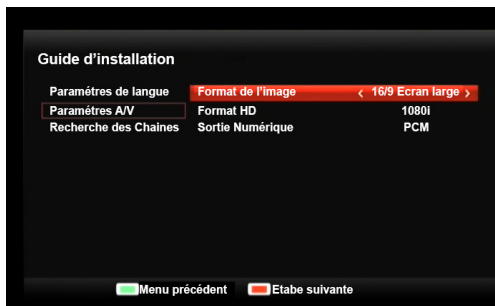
Guide d'installation

Paramétres de langue
Paramétres A/V
Recherche des Chaines

| | |
|---|---|
| Format de l'image | ‹ 16/9 Ecran large › |
| Format HD | 1080i |
| Sortie Numérique | PCM |

Menu précédent Etabe suivante